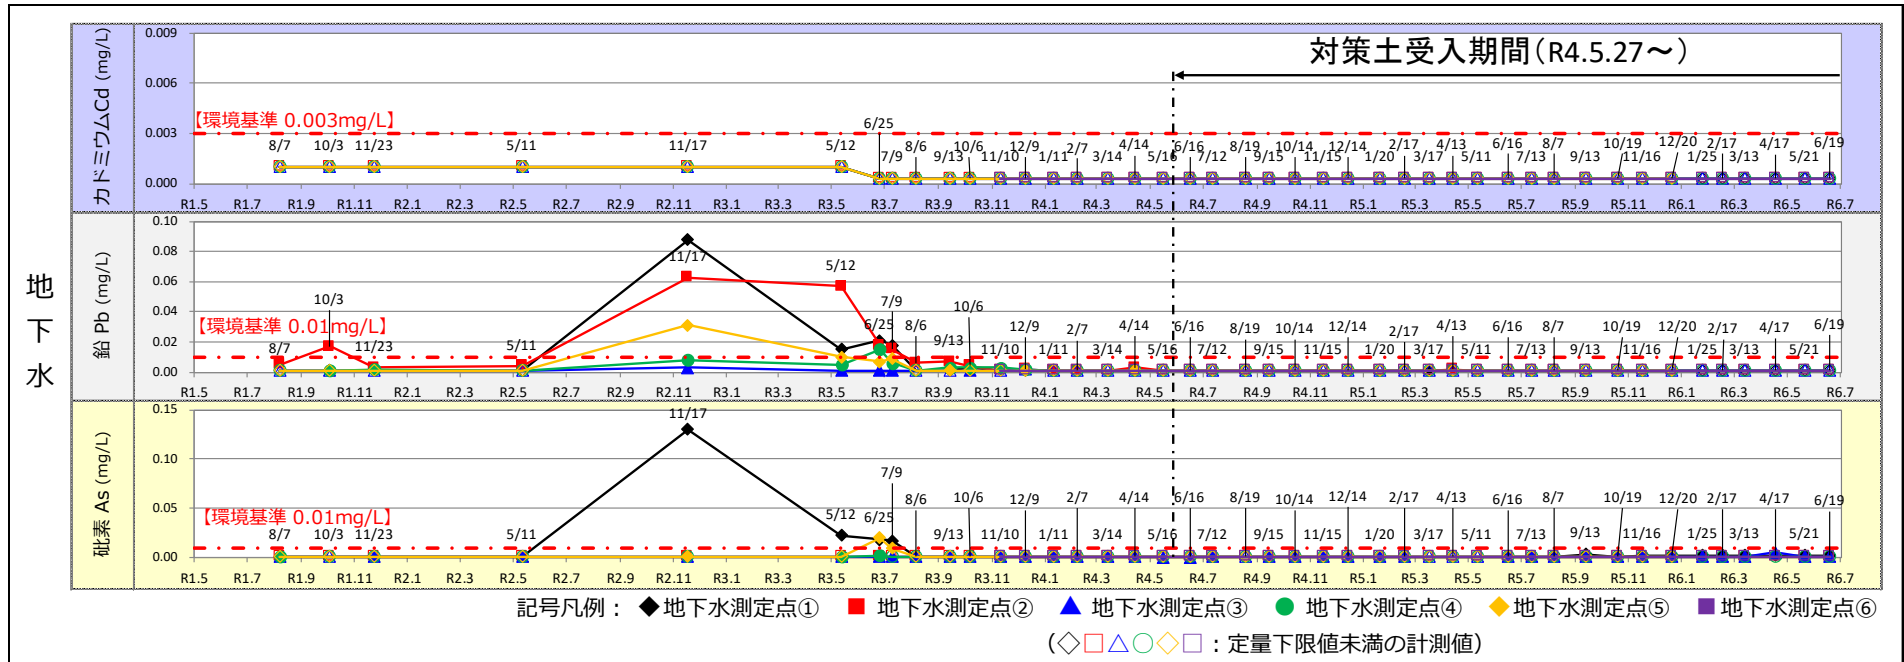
地下水

カドミウムCd (mg/L)

0.009
0.006
0.003
0.000

対策土受入期間（R4.5.27～）

【環境基準 0.003mg/L】

8/7 10/3 11/23 5/11 11/17 5/12 6/25 7/9 8/6 9/13 10/6 11/10 12/9 1/11 2/7 3/14 4/14 5/16 6/16 7/12 8/19 9/15 10/14 11/15 12/14 1/20 2/17 3/17 4/13 5/11 6/16 7/13 8/7 9/13 10/19 11/16 12/20 1/25 2/17 3/13 4/17 5/21 6/19

R1.5 R1.7 R1.9 R1.11 R2.1 R2.3 R2.5 R2.7 R2.9 R2.11 R3.1 R3.3 R3.5 R3.7 R3.9 R3.11 R4.1 R4.3 R4.5 R4.7 R4.9 R4.11 R5.1 R5.3 R5.5 R5.7 R5.9 R5.11 R6.1 R6.3 R6.5 R6.7

鉛 Pb (mg/L)

0.10
0.08
0.06
0.04
0.02
0.00

【環境基準 0.01mg/L】

8/7 10/3 11/23 5/11 11/17 5/12 6/25 7/9 8/6 9/13 10/6 11/10 12/9 1/11 2/7 3/14 4/14 5/16 6/16 7/12 8/19 9/15 10/14 11/15 12/14 1/20 2/17 3/17 4/13 5/11 6/16 7/13 8/7 9/13 10/19 11/16 12/20 1/25 2/17 3/13 4/17 5/21 6/19

R1.5 R1.7 R1.9 R1.11 R2.1 R2.3 R2.5 R2.7 R2.9 R2.11 R3.1 R3.3 R3.5 R3.7 R3.9 R3.11 R4.1 R4.3 R4.5 R4.7 R4.9 R4.11 R5.1 R5.3 R5.5 R5.7 R5.9 R5.11 R6.1 R6.3 R6.5 R6.7

砒素 As (mg/L)

0.15
0.10
0.05
0.00

【環境基準 0.01mg/L】

8/7 10/3 11/23 5/11 11/17 5/12 6/25 7/9 8/6 9/13 10/6 11/10 12/9 1/11 2/7 3/14 4/14 5/16 6/16 7/12 8/19 9/15 10/14 11/15 12/14 1/20 2/17 3/17 4/13 5/11 6/16 7/13 8/7 9/13 10/19 11/16 12/20 1/25 2/17 3/13 4/17 5/21 6/19

R1.5 R1.7 R1.9 R1.11 R2.1 R2.3 R2.5 R2.7 R2.9 R2.11 R3.1 R3.3 R3.5 R3.7 R3.9 R3.11 R4.1 R4.3 R4.5 R4.7 R4.9 R4.11 R5.1 R5.3 R5.5 R5.7 R5.9 R5.11 R6.1 R6.3 R6.5 R6.7

記号凡例： ◆地下水測定点① ■ 地下水測定点② ▲ 地下水測定点③ ● 地下水測定点④ ◆地下水測定点⑤ ■地下水測定点⑥

（◇□△○◇□：定量下限値未満の計測値）